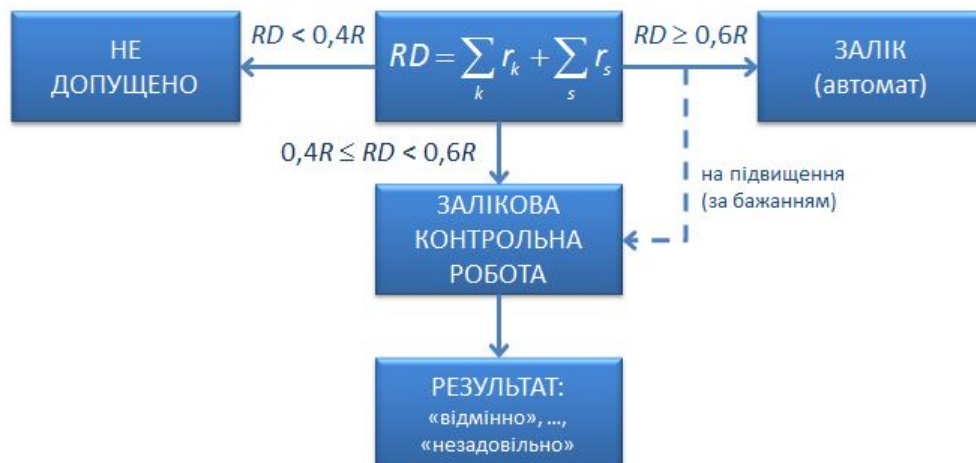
НЕ ДОПУЩЕНО

$RD < 0,4R$

$RD = \sum_{k} r_k + \sum_{s} r_s$

$RD \geq 0,6R$

ЗАЛІК (автомат)

$0,4R \leq RD < 0,6R$

на підвищення (за бажанням)

ЗАЛІКОВА КОНТРОЛЬНА РОБОТА

РЕЗУЛЬТАТ: «відмінно», ..., «незадовільно»